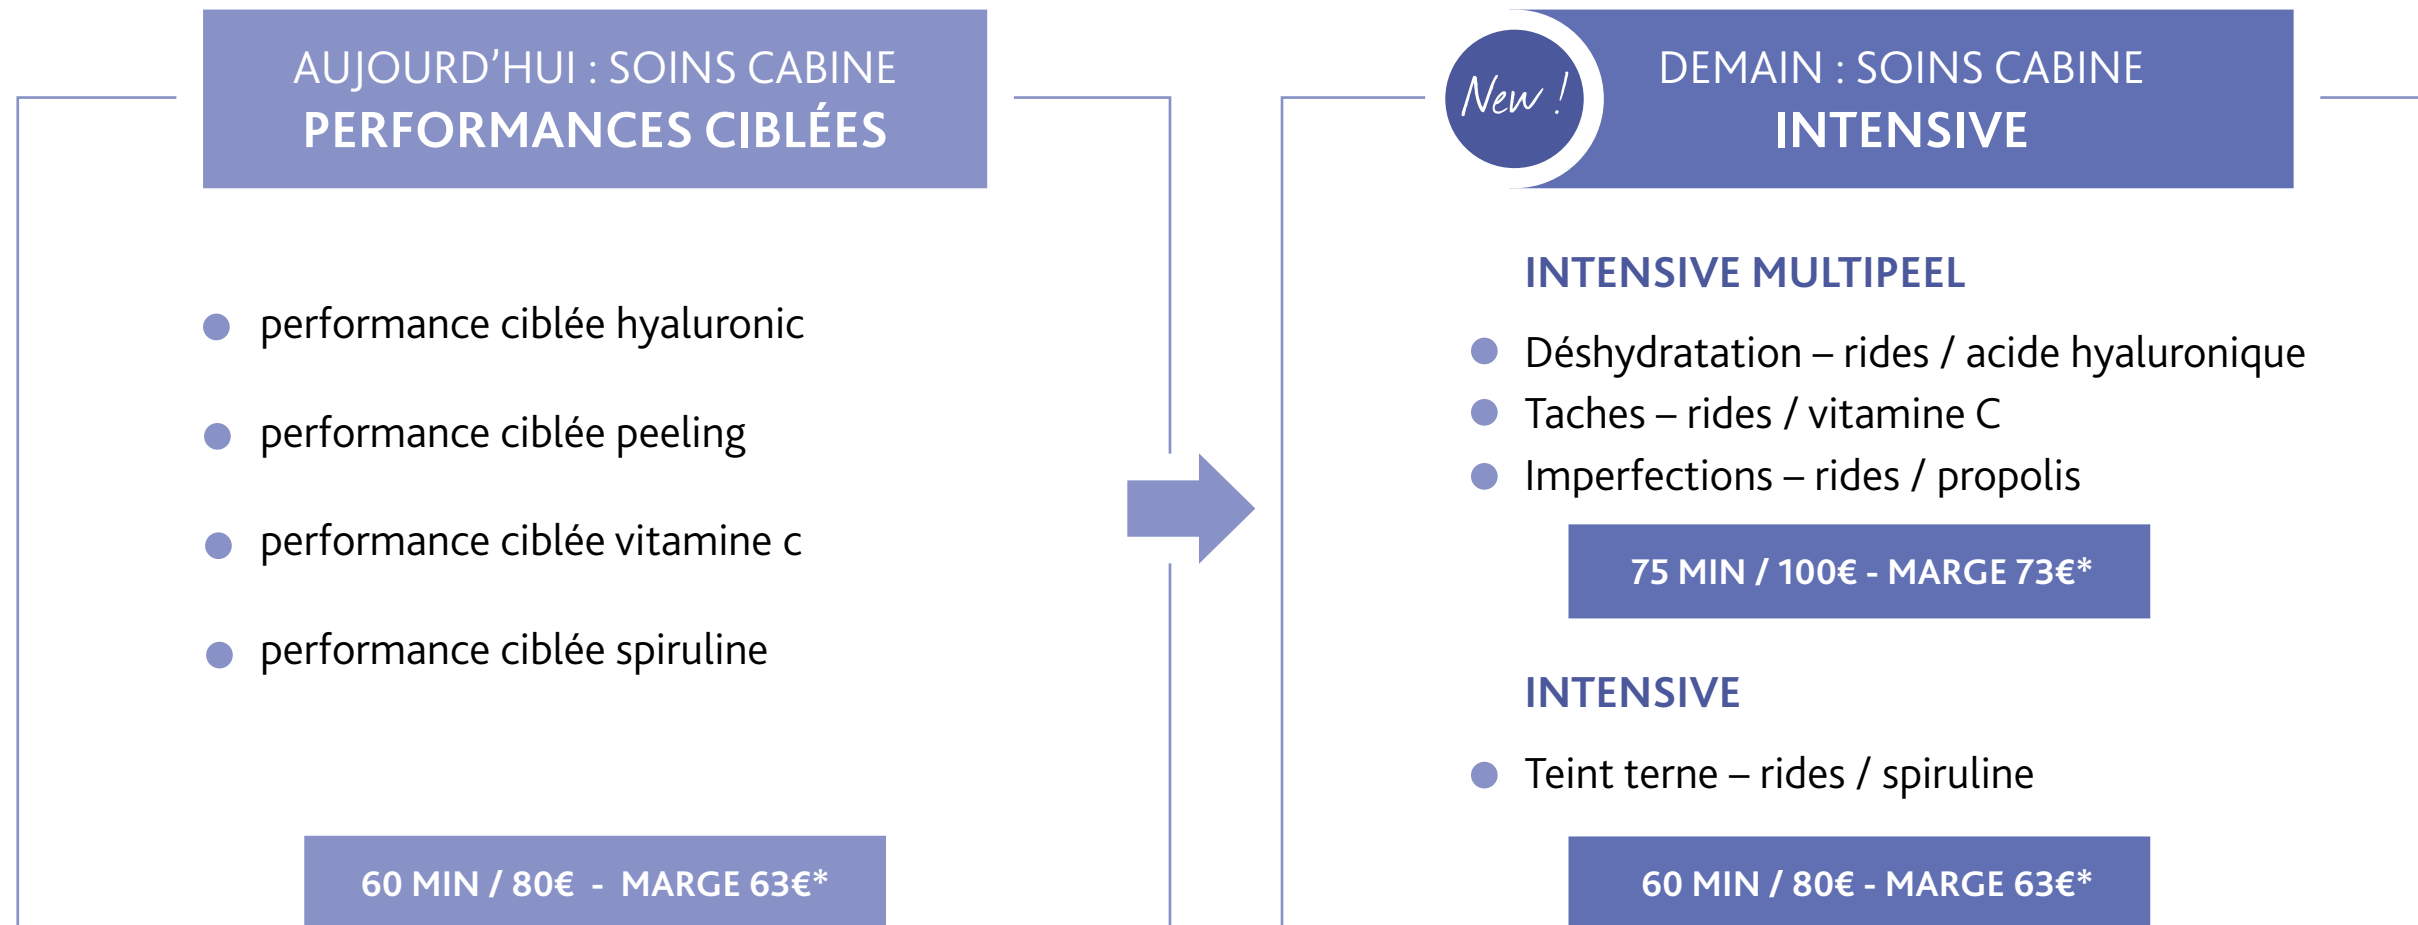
AUJOURD’HUI : SOINS CABINE
PERFORMANCES CIBLÉES

performance ciblée hyaluronic

performance ciblée peeling

performance ciblée vitamine c

performance ciblée spiruline

60 MIN / 80€ - MARGE 63€*

New !

DEMAIN : SOINS CABINE
INTENSIVE

INTENSIVE MULTIPEEL

Déshydratation – rides / acide hyaluronique
Taches – rides / vitamine C
Imperfections – rides / propolis

75 MIN / 100€ - MARGE 73€*

INTENSIVE

Teint terne – rides / spiruline

60 MIN / 80€ - MARGE 63€*